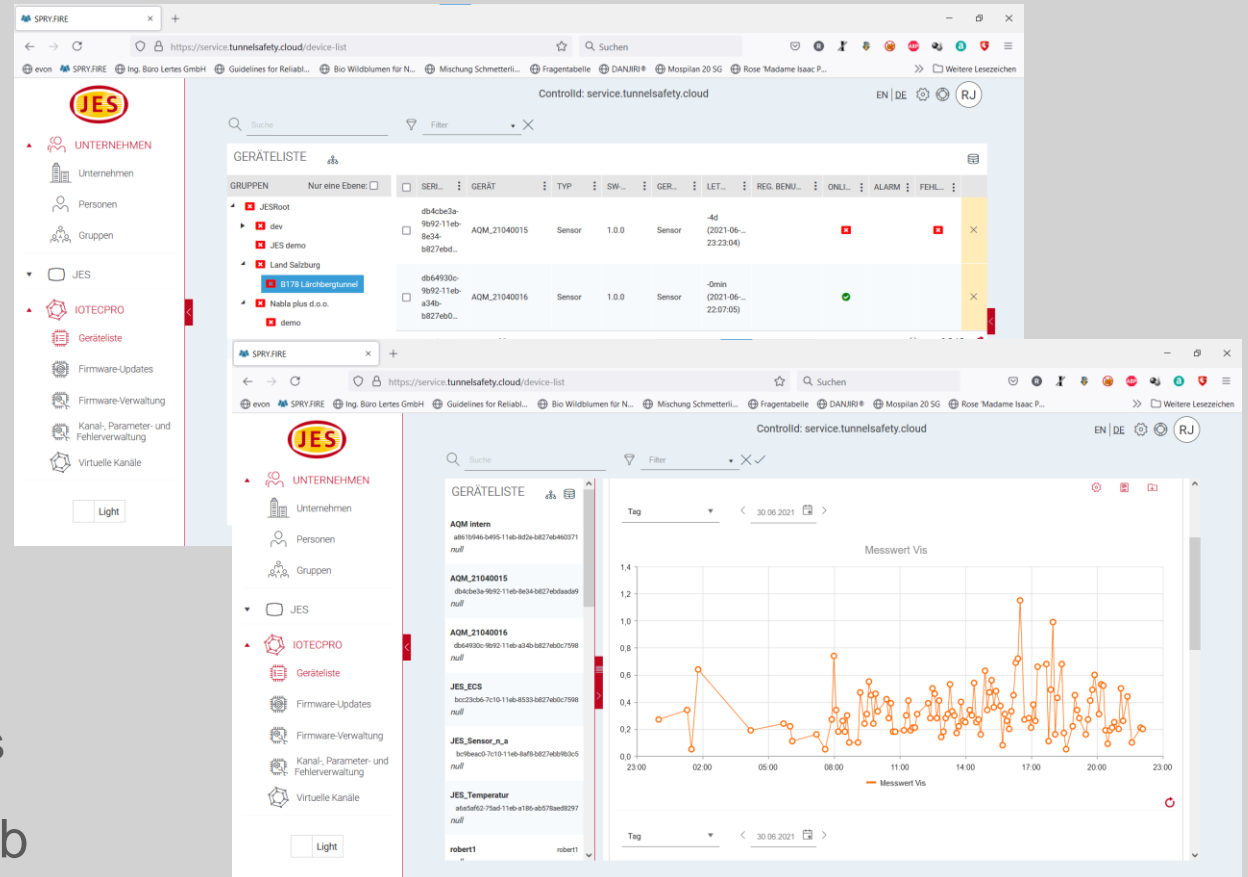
SPRY.FIRE
https://service.tunnelsafety.cloud/device-list
Suchen
evon SPRY.FIRE Ing. Büro Lertes GmbH Guidelines for Reliabl... Bio Wildblumen für N... Mischung Schmetterli... Fragentabelle DANJIRI® Mospilan 20 SG Rose 'Madame Isaac P... Weitere Lesezeichen

JES
ControlId: service.tunnelsafety.cloud
EN | DE RJ
Suche
Filter
UNTERNEHMEN
Unternehmen
Personen
Gruppen
JES
IOTECPRO
Geräteliste
Firmware-Updates
Firmware-Verwaltung
Kanal-, Parameter- und Fehlerverwaltung
Virtuelle Kanäle
Light

GERÄTELISTE
GRUPPEN Nur eine Ebene:
JESRoot
dev
JES demo
Land Salzburg
B178 Lärchbergtunnel
Nabla plus d.o.o.
demo

| SERI... | GERÄT | TYP | SW-... | GER... | LET... | REG. BENU... | ONLI... | ALARM | FEHL... |
|---|---|---|---|---|---|---|---|---|---|
| db4cbe3a-9b92-11eb-8e34-b827ebd... | AQM_21040015 | Sensor | 1.0.0 | Sensor | -4d (2021-06-... 23:23:04) | | | | |
| db64930c-9b92-11eb-a34b-b827eb0... | AQM_21040016 | Sensor | 1.0.0 | Sensor | -0min (2021-06-... 22:07:05) | | | | |

SPRY.FIRE
https://service.tunnelsafety.cloud/device-list
Suchen
evon SPRY.FIRE Ing. Büro Lertes GmbH Guidelines for Reliabl... Bio Wildblumen für N... Mischung Schmetterli... Fragentabelle DANJIRI® Mospilan 20 SG Rose 'Madame Isaac P... Weitere Lesezeichen

JES
ControlId: service.tunnelsafety.cloud
EN | DE RJ
Suche
Filter
UNTERNEHMEN
Unternehmen
Personen
Gruppen
JES
IOTECPRO
Geräteliste
Firmware-Updates
Firmware-Verwaltung
Kanal-, Parameter- und Fehlerverwaltung
Virtuelle Kanäle
Light

GERÄTELISTE
AQM intern
a861b946-b495-11eb-8d2e-b827eb460371
null
AQM_21040015
db4cbe3a-9b92-11eb-8e34-b827ebdaada9
null
AQM_21040016
db64930c-9b92-11eb-a34b-b827eb0c7598
null
JES_ECS
bcc23cb6-7c10-11eb-8533-b827eb0c7598
null
JES_Sensor_n_a
bc9beac0-7c10-11eb-8af8-b827ebb9b3c5
null
JES_Temperatur
a6a5af62-75ad-11eb-a186-ab578aed8297
null
robert1 robert1

Tag 30.06.2021
Messwert Vis
1,4
1,2
1,0
0,8
0,6
0,4
0,2
0,0
23:00 02:00 05:00 08:00 11:00 14:00 17:00 20:00 23:00
Messwert Vis
Tag 30.06.2021

s
b